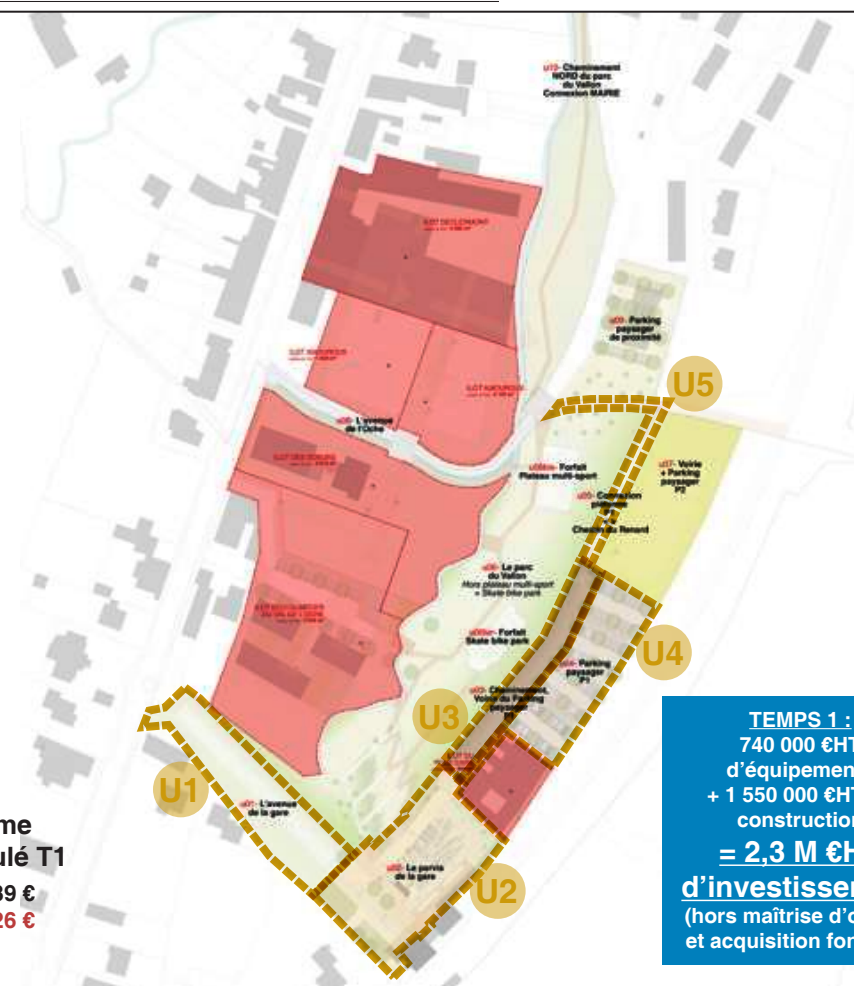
u12- Cheminement NORD du parc du Vallon Connexion MAIRIE

ILOT DES CEROUX

ILOT MAROQUOS

ILOT MAROQUOS

u09- Parking paysager de proximité

U5

u08- L'avenue de l'Oche

ILOT DES DORES

u06bis- Forfait Plateau multi-sport

u17- Voirie + Parking paysager P3

u05- Connexion piétonne Chemin du Renard

u06- Le parc du Vallon Hors plateau multi-sport + Skate bike park

u05bis- Forfait Skate bike park

U4

u04- Parking paysager

U3

u03- Cheminement, Voirie et Parking paysager

U1

u01- L'avenue de la gare

u02- Le parvis de la gare

U2

me
ulé T1
39 €
26 €

TEMPS 1 :
740 000 €HT
d'équipemen
+ 1 550 000 €HT
construction
= 2,3 M €H
d'investissem
(hors maîtrise d'o
et acquisition fon